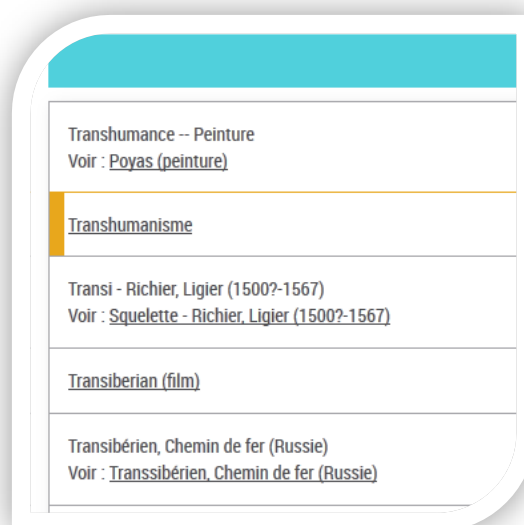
Transhumance -- Peinture
Voir : Poyas (peinture)

Transhumanisme

Transi - Richier, Ligier (1500?-1567)
Voir : Squelette - Richier, Ligier (1500?-1567)

Transiberian (film)

Transibérien, Chemin de fer (Russie)
Voir : Transsibérien, Chemin de fer (Russie)